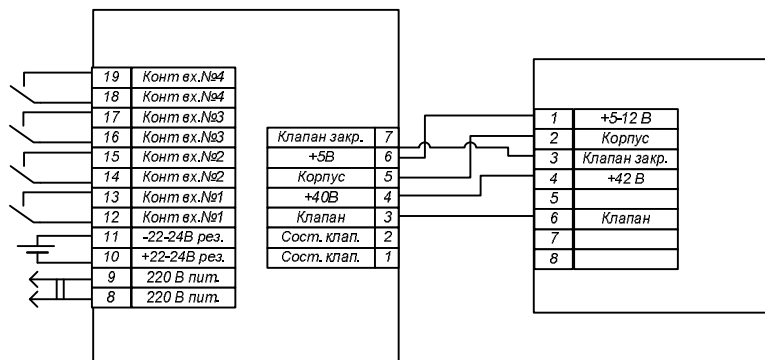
| 19 | Конт вх.№4 |
|---|---|
| 18 | Конт вх.№4 |
| 17 | Конт вх.№3 |
| 16 | Конт вх.№3 |
| 15 | Конт вх.№2 |
| 14 | Конт вх.№2 |
| 13 | Конт вх.№1 |
| 12 | Конт вх.№1 |
| 11 | -22-24В рез. |
| 10 | +22-24В рез. |
| 9 | 220 В пит. |
| 8 | 220 В пит. |

| Клапан закр. | 7 |
|---|---|
| +5В | 6 |
| Корпус | 5 |
| +40В | 4 |
| Клапан | 3 |
| Сост. клап. | 2 |
| Сост. клап. | 1 |

| 1 | +5-12 В |
|---|---|
| 2 | Корпус |
| 3 | Клапан закр. |
| 4 | +42 В |
| 5 | |
| 6 | Клапан |
| 7 | |
| 8 | |